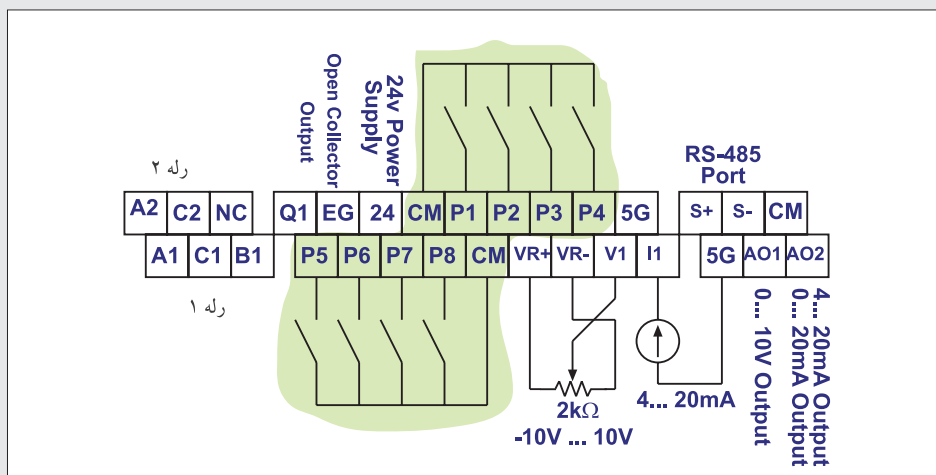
Open Collector Output

24v Power Supply

رله ۲

A2 C2 NC Q1 EG 24 CM P1 P2 P3 P4 5G

RS-485 Port

S+ S- CM

A1 C1 B1 P5 P6 P7 P8 CM VR+ VR- V1 I1 5G AO1 AO2

رله ۱

$2k\Omega$
-10V ... 10V

4... 20mA

0... 10V Output

0... 20mA Output
4... 20mA Output